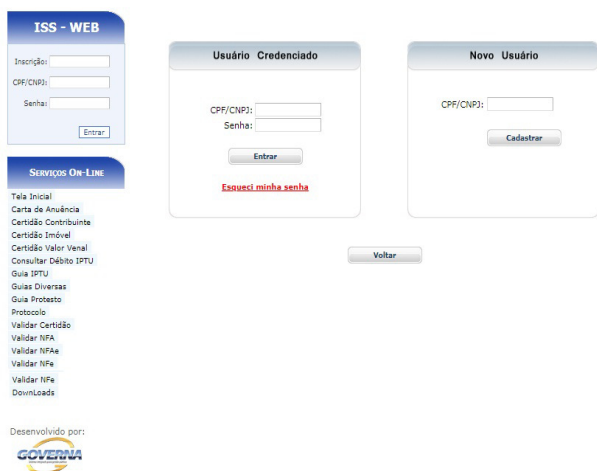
ISS - WEB

Inscrição:
CPF/CNPJ:
Senha:
Entrar

SERVIÇOS ON-LINE

Tela Inicial
Carta de Anuência
Certidão Contribuinte
Certidão Imóvel
Certidão Valor Venal
Consultar Débito IPTU
Guia IPTU
Guias Diversas
Guia Protesto
Protocolo
Validar Certidão
Validar NFA
Validar NFAe
Validar NFe
Validar NFe
DownLoads

Desenvolvido por:
GOVERNA

Usuário Credenciado

CPF/CNPJ:
Senha:
Entrar

Esqueci minha senha

Novo Usuário

CPF/CNPJ:
Cadastrar

Voltar